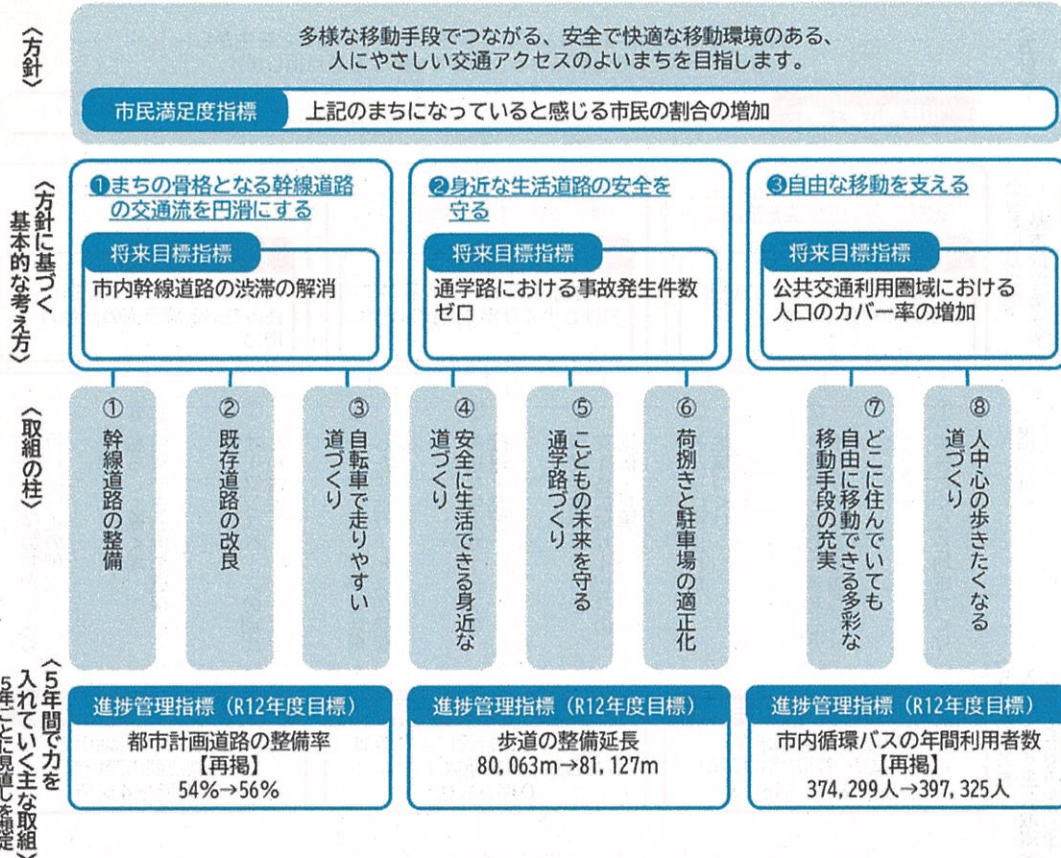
〈方針〉

多様な移動手段でつながる、安全で快適な移動環境のある、人にやさしい交通アクセスのよいまちを目指します。

市民満足度指標　上記のまちになっていると感じる市民の割合の増加

〈方針に基づく基本的な考え方〉

❶まちの骨格となる幹線道路の交通流を円滑にする

将来目標指標

市内幹線道路の渋滞の解消

❷身近な生活道路の安全を守る

将来目標指標

通学路における事故発生件数ゼロ

❸自由な移動を支える

将来目標指標

公共交通利用圏域における人口のカバー率の増加

〈取組の柱〉

① 幹線道路の整備

② 既存道路の改良

③ 自転車で走りやすい道づくり

④ 安全に生活できる身近な道づくり

⑤ こどもの未来を守る通学路づくり

⑥ 荷捌きと駐車場の適正化

⑦ どこに住んでいても自由に移動できる多彩な移動手段の充実

⑧ 人中心の歩きたくなる道づくり

〈5年間で力を入れていく主な取組 5年ごとに見直し・設定〉

進捗管理指標（R12年度目標）

都市計画道路の整備率【再掲】54%→56%

進捗管理指標（R12年度目標）

歩道の整備延長 80,063m→81,127m

進捗管理指標（R12年度目標）

市内循環バスの年間利用者数【再掲】374,299人→397,325人